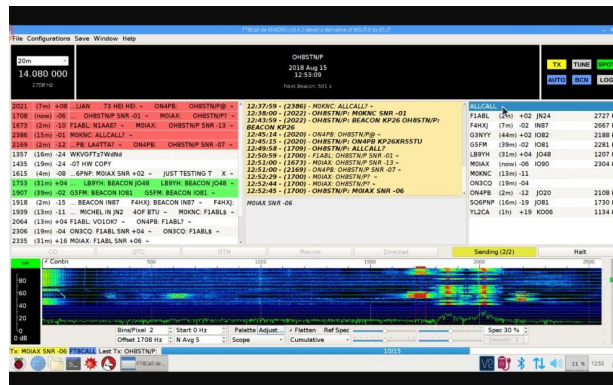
FT8Call de KN4CRD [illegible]

File Configurations Save Window Help

20m

14.080 000

2700Hz

OH8STN/P
2018 Aug 15
12:53:09
Next Beacon: 591 s

TX TUNE SPOT
AUTO BCN LOG

2021 (7m) +08 ...LIAN ...73 HEI HEI. ~ ON4PB: OH8STN/P@ ~
1708 (now) -06 ... OH8STN/P SNR -01 ~ MOIAX: OH8STN/P ~
1073 (2m) -10 F1ABL: N1AAE? ~ MOIAX: OH8STN/P SNR -13 ~
2386 (15m) -01 MOKNC: ALLCALL? ~
2169 (2m) -12 ...PB: LA4TTA? ~ ON4PB: OH8STN/P SNR -07 ~
1357 (16m) -24 WKVGFTz7WdNd
1435 (19m) -02 -07 HW COPY
1615 (4m) -08 ...6PNP: MOIAX SNR +02 ~ JUST TESTING T X ~
1753 (31m) +04 ... LB9YH: BEACON JO48 ~ LB9YH: BEACON JO48 ~
1907 (39m) -02 G5FM: BEACON IO81 ~ G5FM: BEACON IO81 ~
1918 (2m) -15 ... BEACON IN87 F4HXJ: BEACON IN87 ~ F4HXJ: ~
1939 (13m) -11 ... MICHEL IN JN2 4OF 8TU ~ MOKNC: F1ABL$ ~
2064 (13m) +04 F1ABL: VOLOK? ~ ON4PB: F1ABL? ~
2306 (19m) -04 ON3CQ: F1ABL SNR +04 ~ ON4PB: F1ABL$ ~
2335 (31m) +16 MOIAX: F1ABL SNR +04 ~

12:37:59 - (2386) - MOKNC: ALLCALL? ~
12:38:00 - (2022) - OH8STN/P: MOKNC SNR -01
12:43:59 - (2022) - OH8STN/P: BEACON KP26 OH8STN/P: BEACON KP26
12:45:14 - (2020) - ON4PB: OH8STN/P@ ~
12:45:15 - (2020) - OH8STN/P: ON4PB KP26XR55TU
12:49:58 - (1709) - OH8STN/P: ALLCALL?
12:50:59 - (1700) - F1ABL: OH8STN/P SNR -01 ~
12:51:00 - (1673) - MOIAX: OH8STN/P SNR -13 ~
12:51:00 - (2169) - ON4PB: OH8STN/P SNR -07 ~
12:52:29 - (1700) - MOIAX: OH8STN/P ~
12:52:44 - (1700) - OH8STN/P: MOIAX ~
12:52:45 - (1700) - OH8STN/P: MOIAX SNR -06

MOIAX SNR -06

| ALLCALL | | | |
|---|---|---|---|
| F1ABL | (2m) +02 | JN24 | 2727 |
| F4HXJ | (7m) -02 | IN87 | 2667 |
| G3NYY | (44m) +02 | IO82 | 2188 |
| G5FM | (39m) -02 | IO81 | 2281 |
| LB9YH | (31m) +04 | JO48 | 1207 |
| MOIAX | (now) -06 | IO90 | 2304 |
| MOKNC | (13m) -11 | | |
| ON3CQ | (19m) -04 | | |
| ON4PB | (2m) -12 | JO20 | 2108 |
| SQ6PNP | (16m) -19 | JO81 | 1730 |
| YL2CA | (1h) +19 | KO06 | 1134 |

QTC QTH Macros Directed Sending (2/2) Halt

Contrn 500 1000 1500 2000

Bins/Pixel 2 Start 0 Hz Palette Adjust... Flatten Ref Spec Spec 30 %
Offset 1708 Hz N Avg 5 Scope Cumulative Smooth 1

Tx: MOIAX SNR -06 FT8CALL Last Tx: OH8STN/P 10/15

12:59